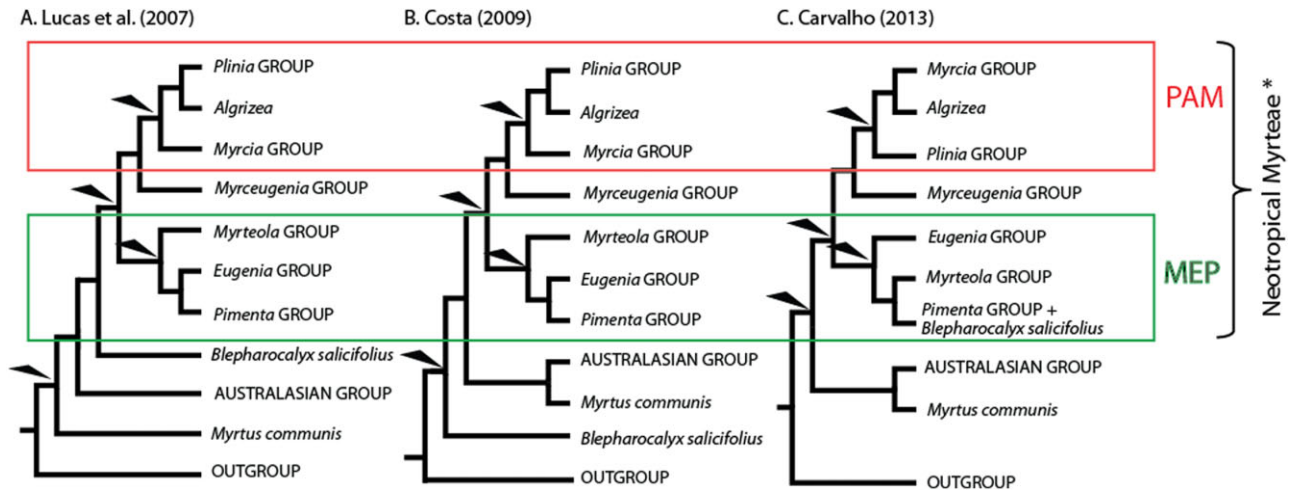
A. Lucas et al. (2007)

Plinia GROUP
Algrizea
Myrcia GROUP
Myrceugenia GROUP
Myrteola GROUP
Eugenia GROUP
Pimenta GROUP
Blepharocalyx salicifolius
AUSTRALASIAN GROUP
Myrtus communis
OUTGROUP

B. Costa (2009)

Plinia GROUP
Algrizea
Myrcia GROUP
Myrceugenia GROUP
Myrteola GROUP
Eugenia GROUP
Pimenta GROUP
AUSTRALASIAN GROUP
Myrtus communis
Blepharocalyx salicifolius
OUTGROUP

C. Carvalho (2013)

Myrcia GROUP
Algrizea
Plinia GROUP
Myrceugenia GROUP
Eugenia GROUP
Myrteola GROUP
Pimenta GROUP + Blepharocalyx salicifolius
AUSTRALASIAN GROUP
Myrtus communis
OUTGROUP

PAM
MEP
Neotropical Myrteae *